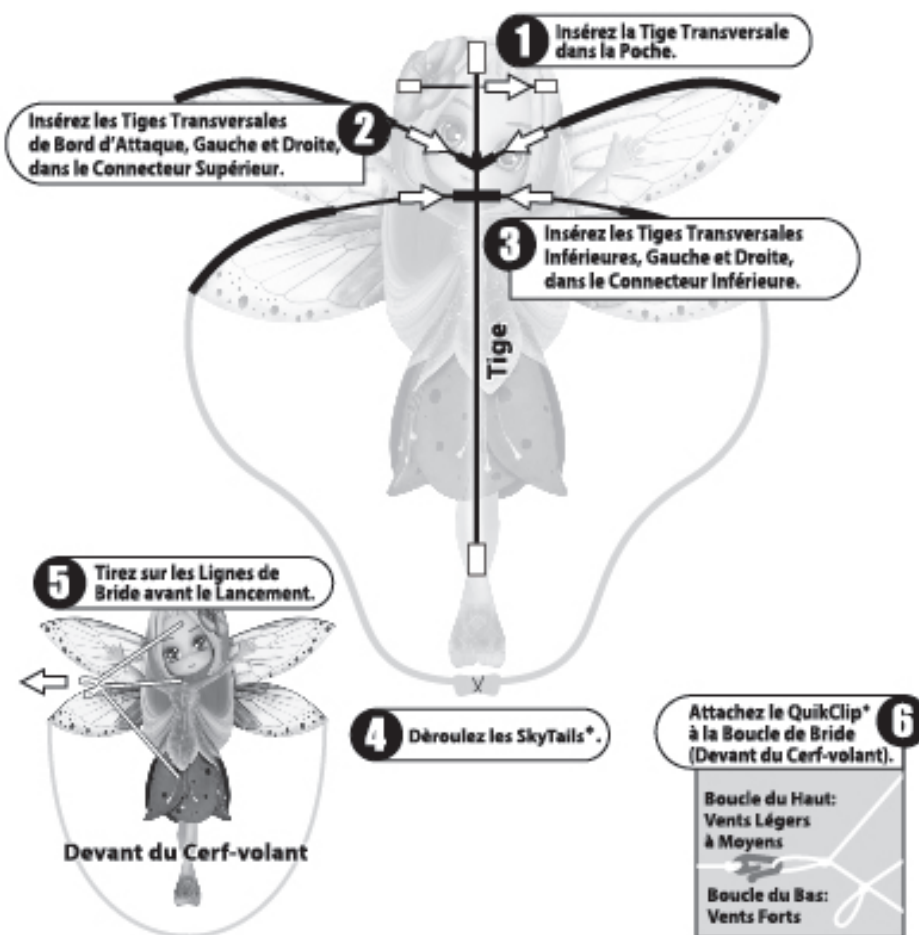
1 Insérez la Tige Transversale dans la Poche.

2 Insérez les Tiges Transversales de Bord d'Attaque, Gauche et Droite, dans le Connecteur Supérieur.

3 Insérez les Tiges Transversales Inférieures, Gauche et Droite, dans le Connecteur Inférieure.

Tige

5 Tirez sur les Lignes de Bride avant le Lancement.

4 Dèroulez les SkyTails*.

6 Attachez le QuikClip* à la Boucle de Bride (Devant du Cerf-volant).

Boucle du Haut: Vents Légers à Moyens

Boucle du Bas: Vents Forts

Devant du Cerf-volant